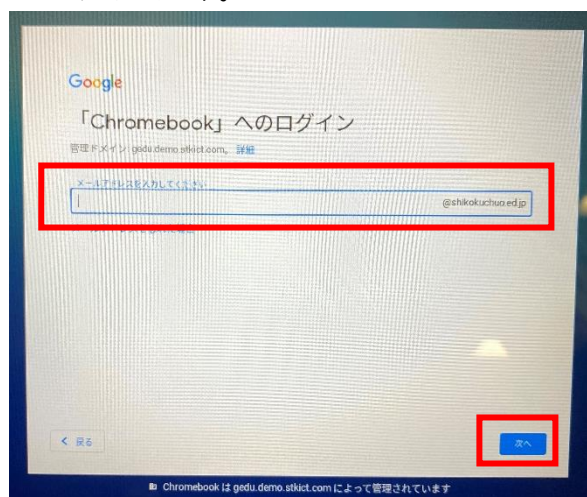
Google

「Chromebook」へのログイン

管理ドメイン: gedu.demo.stkict.com。詳細

メールアドレスを入力してください

@shikokuchuo.ed.jp

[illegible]

< 戻る

次へ

Chromebook は gedu.demo.stkict.com によって管理されています